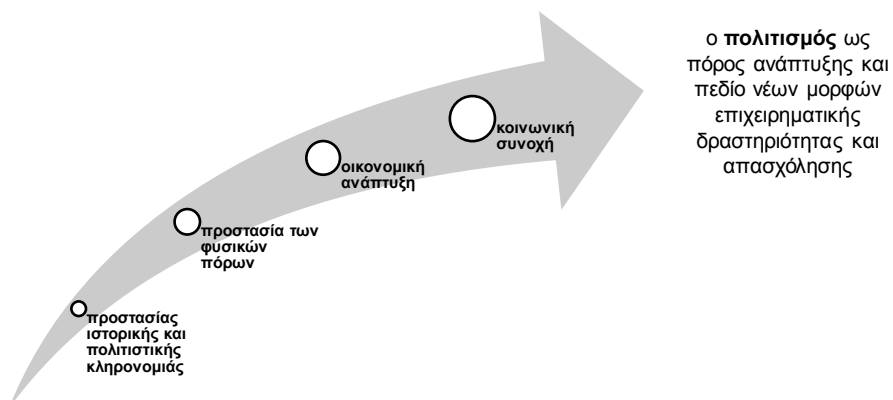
προστασίας ιστορικής και πολιτιστικής κληρονομιάς

προστασία των φυσικών πόρων

οικονομική ανάπτυξη

κοινωνική συνοχή

ο **πολιτισμός** ως πόρος ανάπτυξης και πεδίο νέων μορφών επιχειρηματικής δραστηριότητας και απασχόλησης